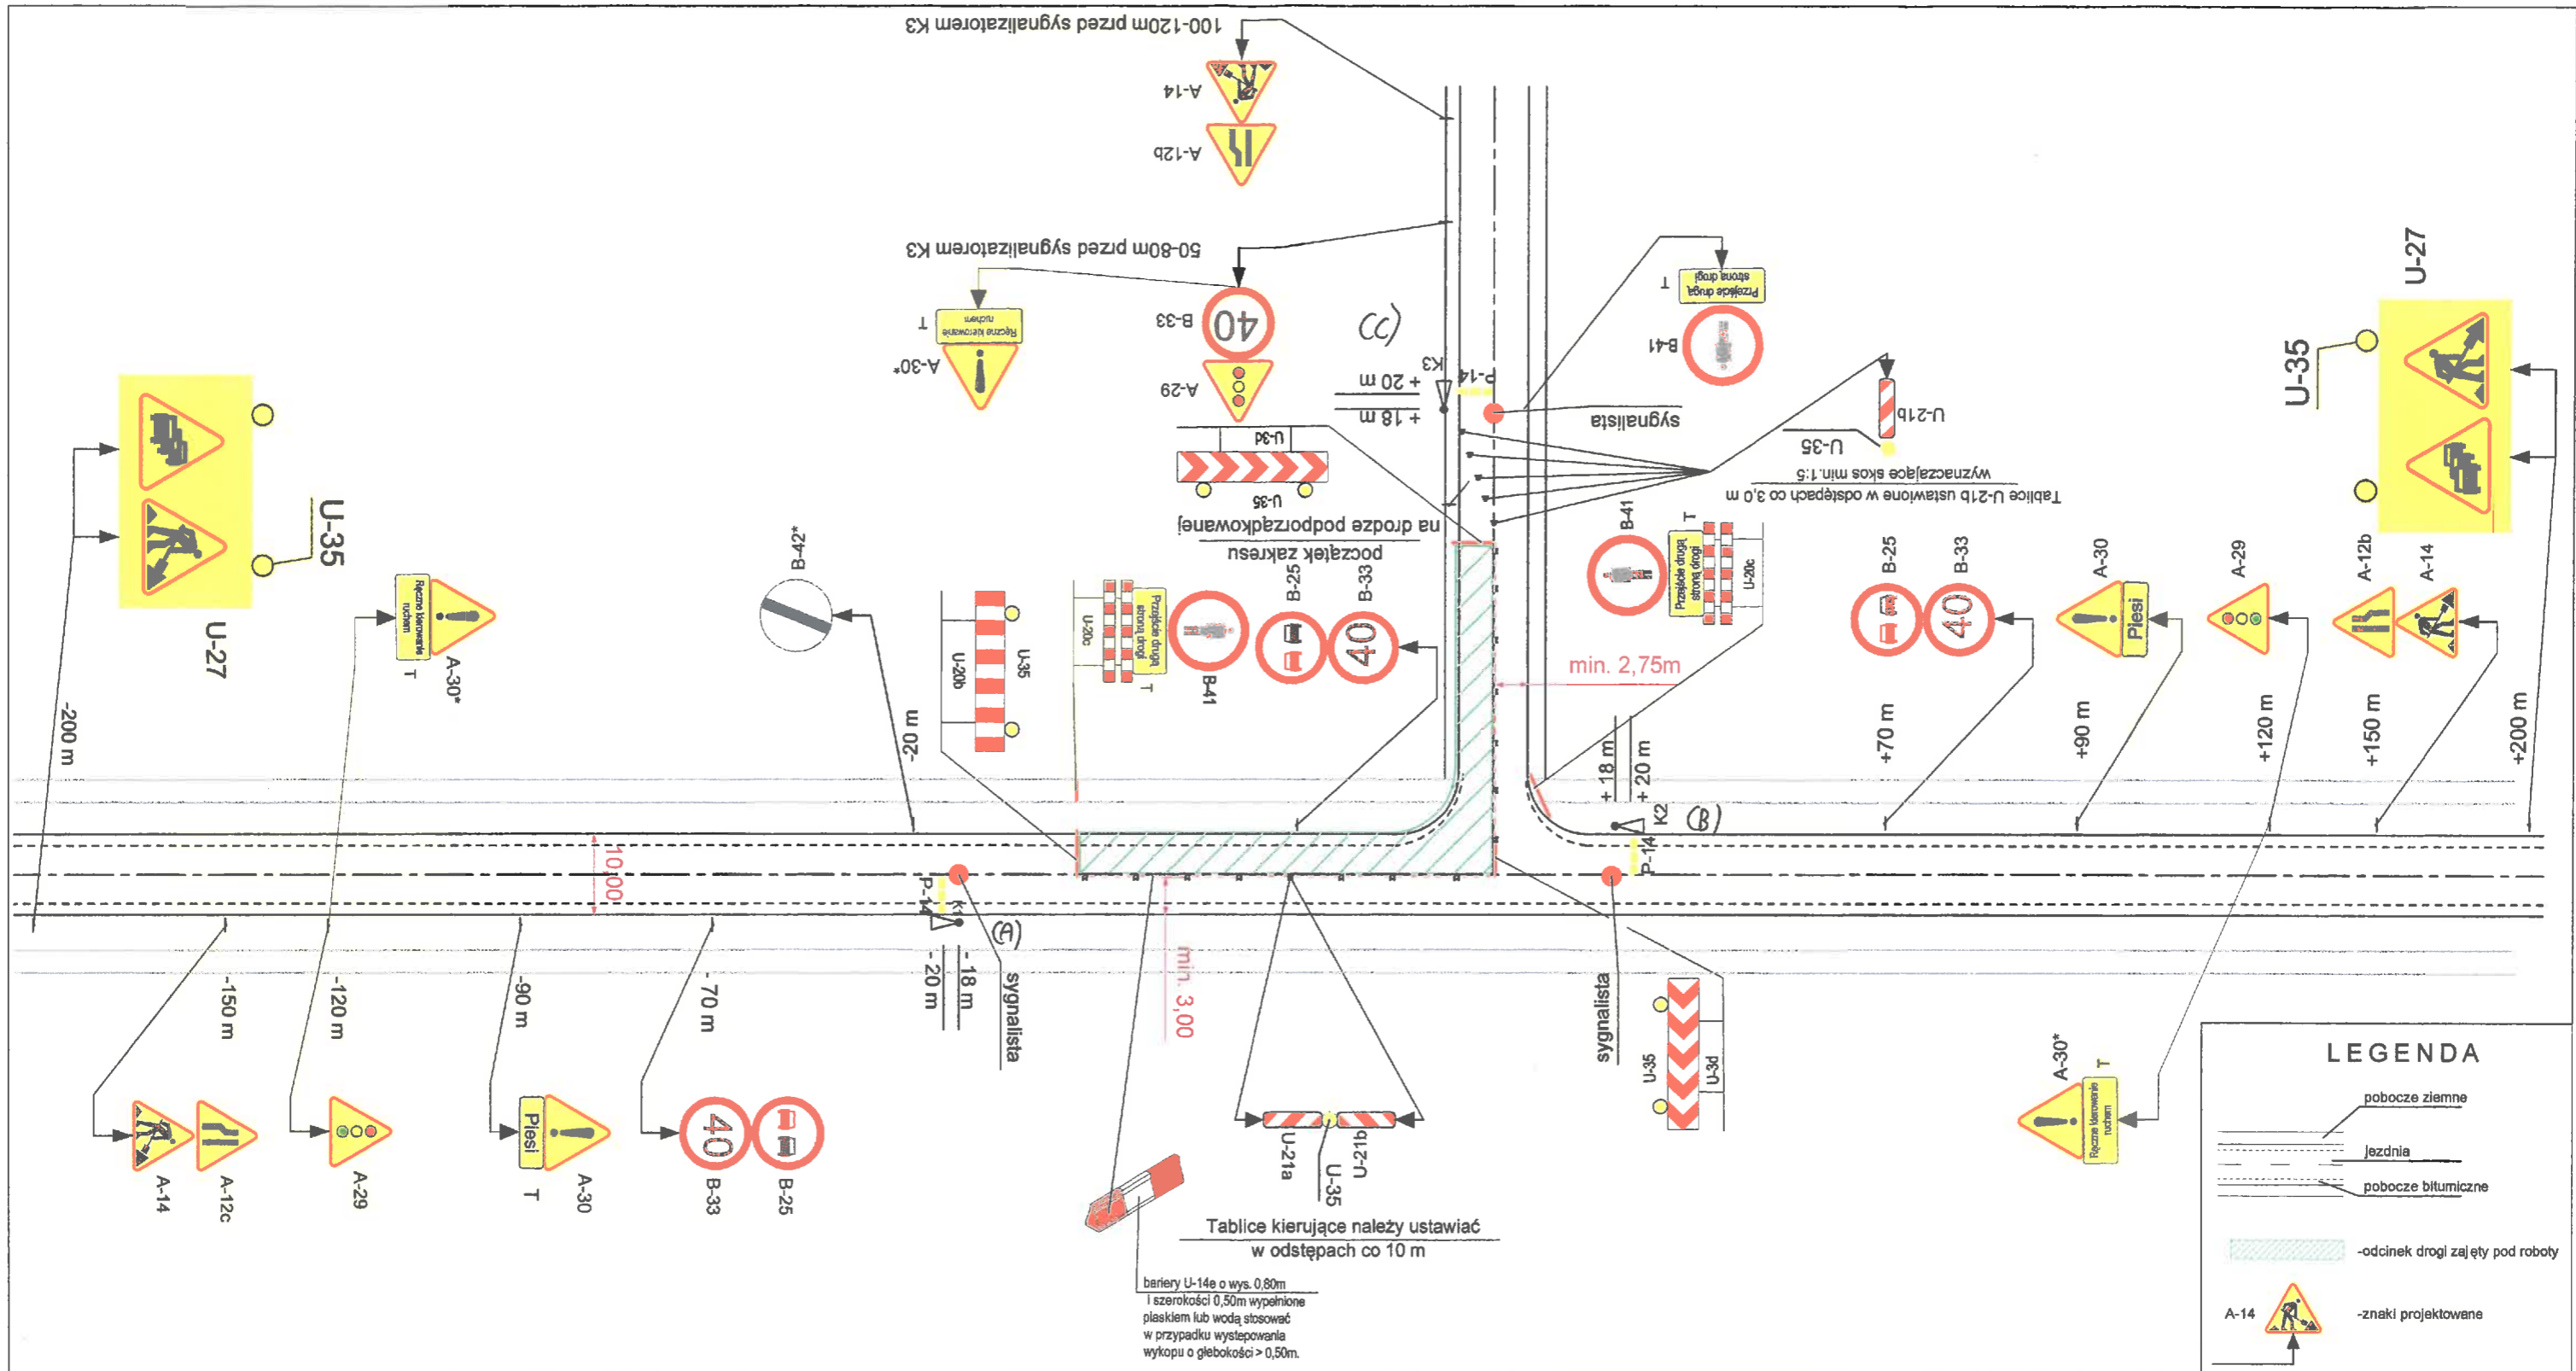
100-120m przed sygnalizatorem K3
A-14
A-12b
50-80m przed sygnalizatorem K3
B-33
40
A-29
A-30*
Ręczne kierowanie ruchem
T
(C)
K3
P-14
+ 20 m
+ 18 m
sygnalista
B-41
Przejście drugą stroną drogi
T
U-21b
U-35
Tablice U-21b ustawione w odstępach co 3,0 m wyznaczające skos min.1:5
U-3d
U-35
początek zakresu na drodze podporządkowanej
U-27
U-35
U-35
U-27
-200 m
Ręczne kierowanie ruchem
T
A-30*
B-42*
-20 m
U-20b
U-35
U-20c
Przejście drugą stroną drogi
T
B-41
B-25
B-33
40
min. 2,75m
B-41
Przejście drugą stroną drogi
T
U-20c
+ 18 m
+ 20 m
K2
(B)
P-14
B-25
B-33
40
+70 m
A-30
Pieszi
+90 m
A-29
+120 m
A-12b
A-14
+150 m
+200 m
10,00
P-14
K1
(A)
-150 m
-120 m
-90 m
-70 m
-20 m
-18 m
sygnalista
min. 3,00
sygnalista
U-35
U-3d
A-14
A-12c
A-29
Piesi
T
A-30
40
B-33
B-25
U-21a
U-35
U-21b
Tablice kierujące należy ustawiać w odstępach co 10 m
bariery U-14e o wys. 0,80m i szerokości 0,50m wypełnione piaskiem lub wodą stosować w przypadku występowania wykopu o głebokości > 0,50m.
A-30*
T
Ręczne kierowanie ruchem
LEGENDA
pobocze ziemne
jezdnia
pobocze bitumiczne
-odcinek drogi zajęty pod roboty
A-14
-znaki projektowane